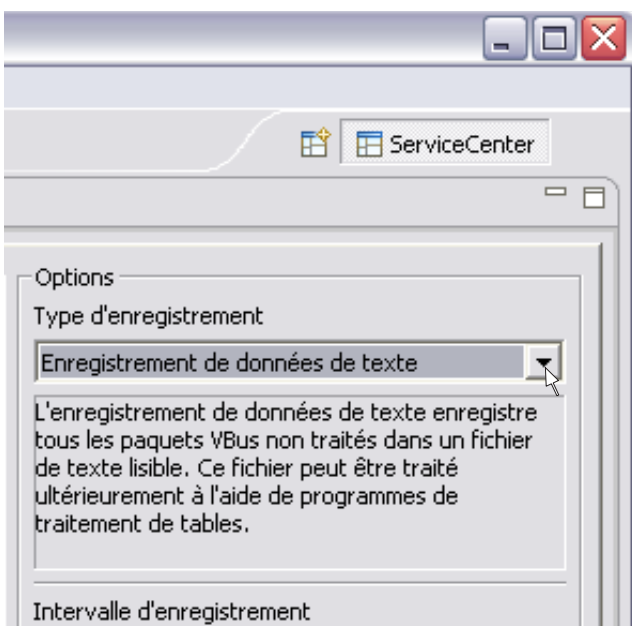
ServiceCenter

Options

Type d'enregistrement

Enregistrement de données de texte

L'enregistrement de données de texte enregistre tous les paquets VBus non traités dans un fichier de texte lisible. Ce fichier peut être traité ultérieurement à l'aide de programmes de traitement de tables.

Intervalle d'enregistrement